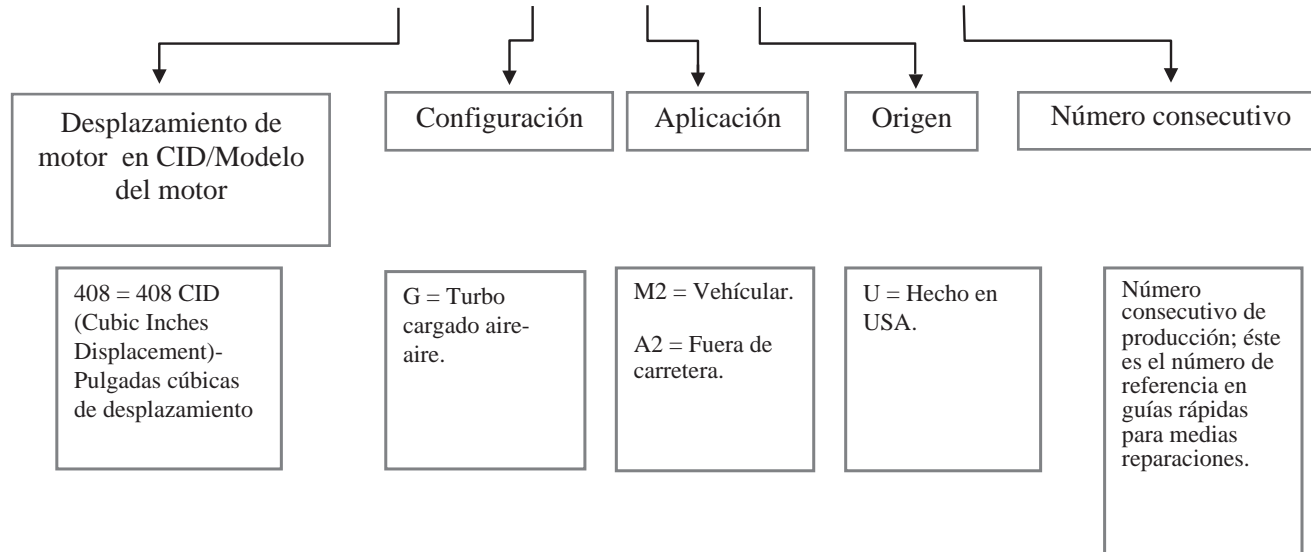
Desplazamiento de motor en CID/Modelo del motor

Configuración

Aplicación

Origen

Número consecutivo

408 = 408 CID (Cubic Inches Displacement)- Pulgadas cúbicas de desplazamiento

G = Turbo cargado aire-aire.

M2 = Vehícular.

A2 = Fuera de carretera.

U = Hecho en USA.

Número consecutivo de producción; éste es el número de referencia en guías rápidas para medias reparaciones.